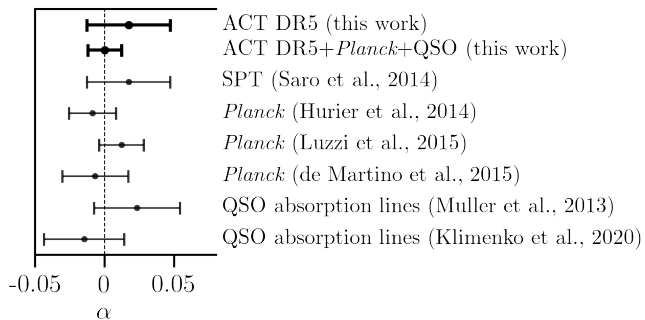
ACT DR5 (this work)
ACT DR5+*Planck*+QSO (this work)
SPT (Saro et al., 2014)
*Planck* (Hurier et al., 2014)
*Planck* (Luzzi et al., 2015)
*Planck* (de Martino et al., 2015)
QSO absorption lines (Muller et al., 2013)
QSO absorption lines (Klimenko et al., 2020)

$-0.05$ $0$ $0.05$
$\alpha$